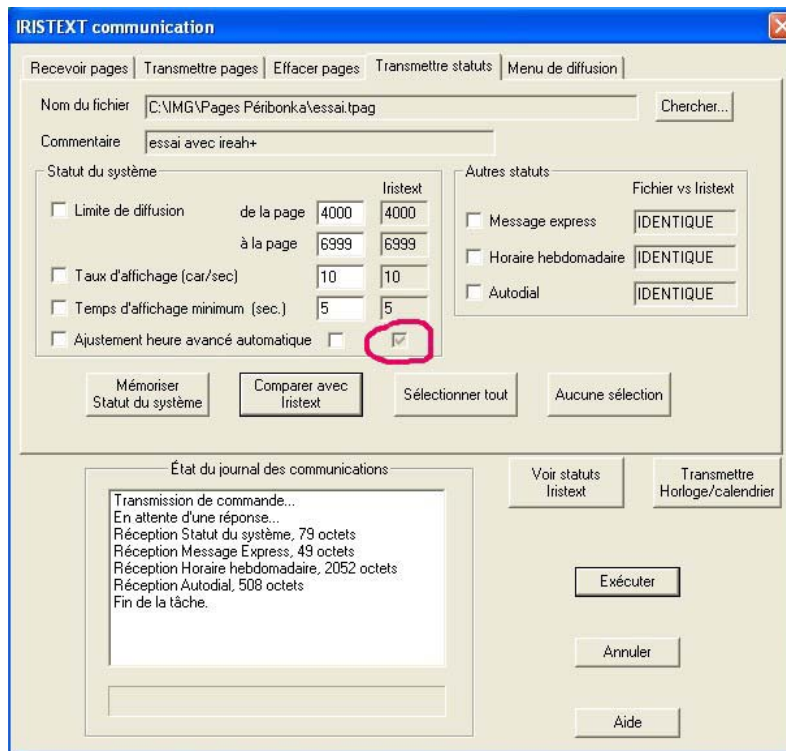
IRISTEXT communication

Recevoir pages | Transmettre pages | Effacer pages | Transmettre statuts | Menu de diffusion

Nom du fichier C:\IMG\Pages Péribonka\essai.tpag Chercher...

Commentaire essai avec ireah+

Statut du système

Iristext

Limite de diffusion de la page 4000 4000

à la page 6999 6999

Taux d'affichage (car/sec) 10 10

Temps d'affichage minimum (sec.) 5 5

Ajustement heure avancé automatique

Autres statuts

Fichier vs Iristext

Message express IDENTIQUE

Horaire hebdomadaire IDENTIQUE

Autodial IDENTIQUE

Mémoriser Statut du système

Comparer avec Iristext

Sélectionner tout

Aucune sélection

État du journal des communications

Transmission de commande...
En attente d'une réponse...
Réception Statut du système, 79 octets
Réception Message Express, 49 octets
Réception Horaire hebdomadaire, 2052 octets
Réception Autodial, 508 octets
Fin de la tâche.

Voir statuts Iristext

Transmettre Horloge/calendrier

Exécuter

Annuler

Aide